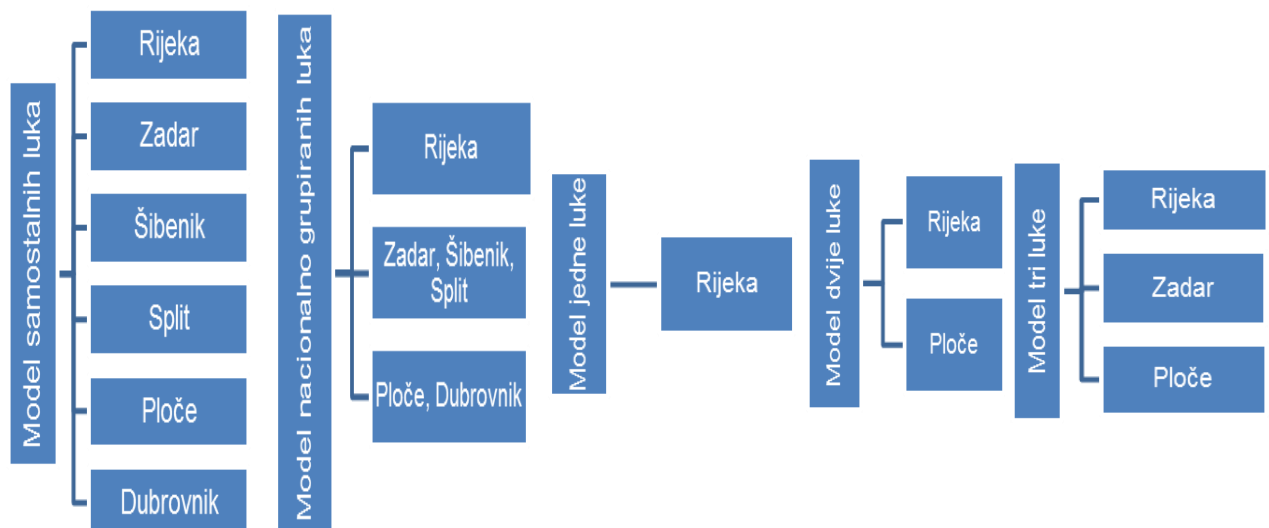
Model samostalnih luka

Rijeka

Zadar

Šibenik

Split

Ploče

Dubrovnik

Model nacionalno grupiranih luka

Rijeka

Zadar, Šibenik, Split

Ploče, Dubrovnik

Model jedne luke

Rijeka

Model dvije luke

Rijeka

Ploče

Model tri luke

Rijeka

Zadar

Ploče